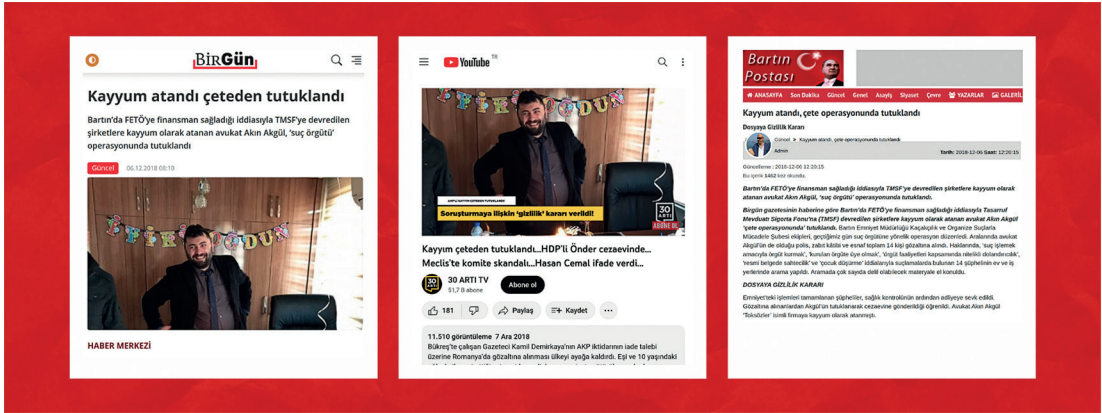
BirGün

Kayyum atandı çeteden tutuklandı

Bartın'da FETÖ'ye finansman sağladığı iddiasıyla TMSF'ye devredilen şirketlere kayyum olarak atanan avukat Akın Akgül, 'suç örgütü' operasyonunda tutuklandı

Güncel 06.12.2018 08:10

İYİ Kİ DOĞDUN

HABER MERKEZİ

YouTube TR

İYİ Kİ DOĞDUN

Soruşturmaya ilişkin 'gizlilik' kararı verildi!

30 ARTI

ABONE OL

Kayyum çeteden tutuklandı...HDP'li Önder cezaevinde... Meclis'te komite skandalı...Hasan Cemal ifade verdi...

30 ARTI TV
51,7 B abone

Abone ol

181

Paylaş

Kaydet

11.510 görüntüleme 7 Ara 2018
Bükreş'te çalışan Gazeteci Kamil Demirkaya'nın AKP iktidarının iade talebi üzerine Romanya'da gözaltına alınması ülkeyi ayağa kaldırdı. Eşi ve 10 yaşındaki

Bartın Postası

ANASAYFA Son Dakika Güncel Genel Asayiş Siyaset Çevre YAZARLAR GALERİ

Kayyum atandı, çete operasyonunda tutuklandı

Dosyaya Gizlilik Kararı

Güncel ▸ Kayyum atandı, çete operasyonunda tutuklandı

Admin

Tarih: 2018-12-06 Saat: 12:20:15

Güncellenme : 2018-12-06 12:20:15
Bu içerik 1462 kez okundu.

Bartın'da FETÖ'ye finansman sağladığı iddiasıyla TMSF'ye devredilen şirketlere kayyum olarak atanan avukat Akın Akgül, 'suç örgütü' operasyonunda tutuklandı.

Birgün gazetesinin haberine göre Bartın'da FETÖ'ye finansman sağladığı iddiasıyla Tasarruf Mevduatı Sigorta Fonu'na (TMSF) devredilen şirketlere kayyum olarak atanan avukat Akın Akgül 'çete operasyonunda' tutuklandı. Bartın Emniyet Müdürlüğü Kaçakçılık ve Organize Suçlarla Mücadele Şubesi ekipleri, geçtiğimiz gün suç örgütüne yönelik operasyon düzenledi. Aralarında avukat Akgül'ün de olduğu polis, zabıt kâtibi ve esnaf toplam 14 kişi gözaltına alındı. Haklarında, 'suç işlemek amacıyla örgüt kurmak', 'kurulan örgüte üye olmak', 'örgüt faaliyetleri kapsamında nitelikli dolandırıcılık', 'resmi belgede sahtecilik' ve 'çocuk düşürme' iddialarıyla suçlamalarda bulunan 14 şüphelinin ev ve iş yerlerinde arama yapıldı. Aramada çok sayıda delil olabilecek materyale el konuldu.

DOSYAYA GİZLİLİK KARARI

Emniyet'teki işlemleri tamamlanan şüpheliler, sağlık kontrolünün ardından adliyeye sevk edildi. Gözaltına alınanlardan Akgül'ün tutuklanarak cezaevine gönderildiği öğrenildi. Avukat Akın Akgül 'Toksözler' isimli firmaya kayyum olarak atanmıştı.